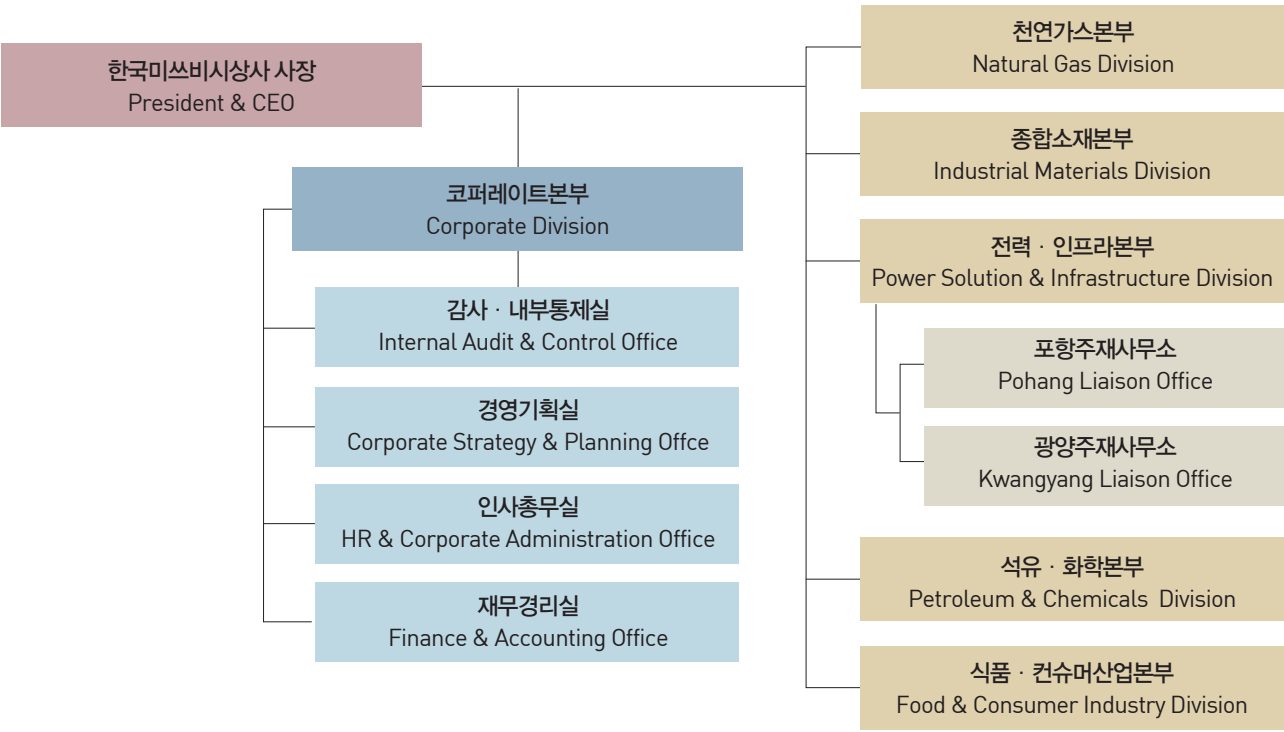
한국미쓰비시상사 사장
President & CEO

코퍼레이트본부
Corporate Division

감사 · 내부통제실
Internal Audit & Control Office

경영기획실
Corporate Strategy & Planning Offce

인사총무실
HR & Corporate Administration Office

재무경리실
Finance & Accounting Office

천연가스본부
Natural Gas Division

종합소재본부
Industrial Materials Division

전력 · 인프라본부
Power Solution & Infrastructure Division

포항주재사무소
Pohang Liaison Office

광양주재사무소
Kwangyang Liaison Office

석유 · 화학본부
Petroleum & Chemicals Division

식품 · 컨슈머산업본부
Food & Consumer Industry Division